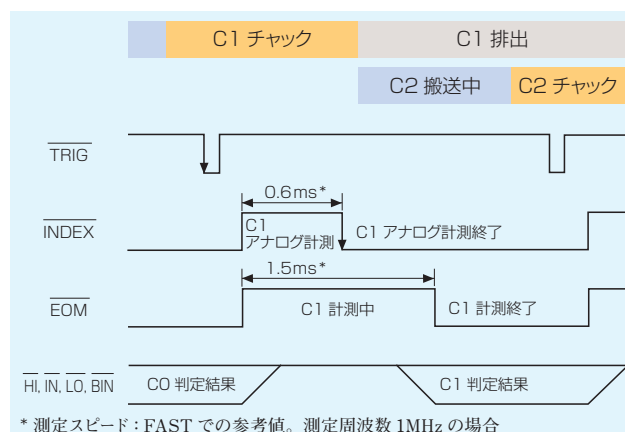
C1 チャック

C1 排出

C2 搬送中

C2 チャック

$\overline{\text{TRIG}}$

$\overline{\text{INDEX}}$

0.6ms*

C1 アナログ計測

C1 アナログ計測終了

$\overline{\text{EOM}}$

1.5ms*

C1 計測中

C1 計測終了

$\overline{\text{HI}}$, $\overline{\text{IN}}$, $\overline{\text{LO}}$, $\overline{\text{BIN}}$

C0 判定結果

C1 判定結果

* 測定スピード：FAST での参考値。測定周波数 1MHz の場合